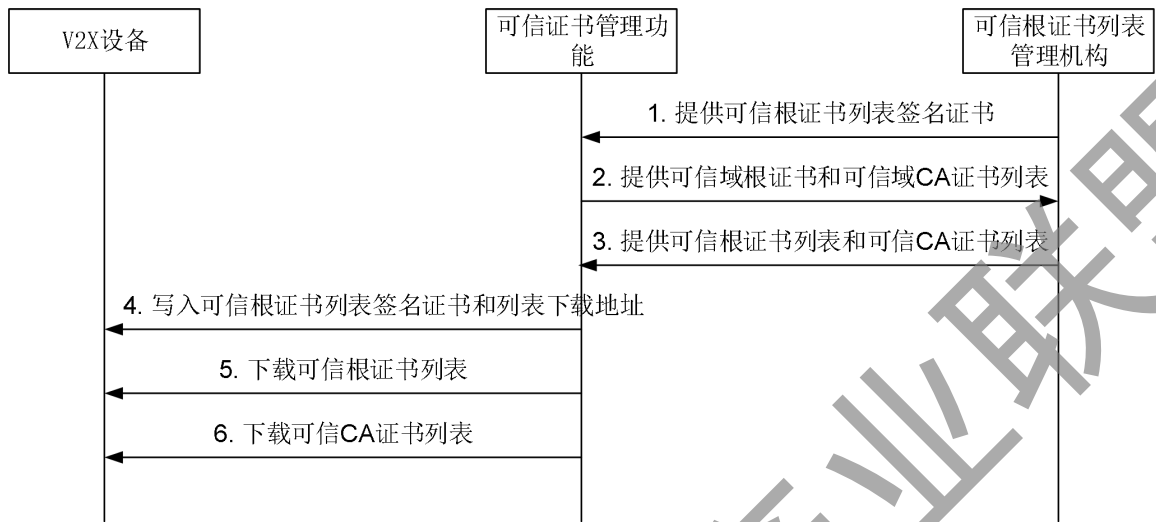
V2X设备

可信证书管理功能

可信根证书列表管理机构

1. 提供可信根证书列表签名证书

2. 提供可信域根证书和可信域CA证书列表

3. 提供可信根证书列表和可信CA证书列表

4. 写入可信根证书列表签名证书和列表下载地址

5. 下载可信根证书列表

6. 下载可信CA证书列表

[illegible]业联